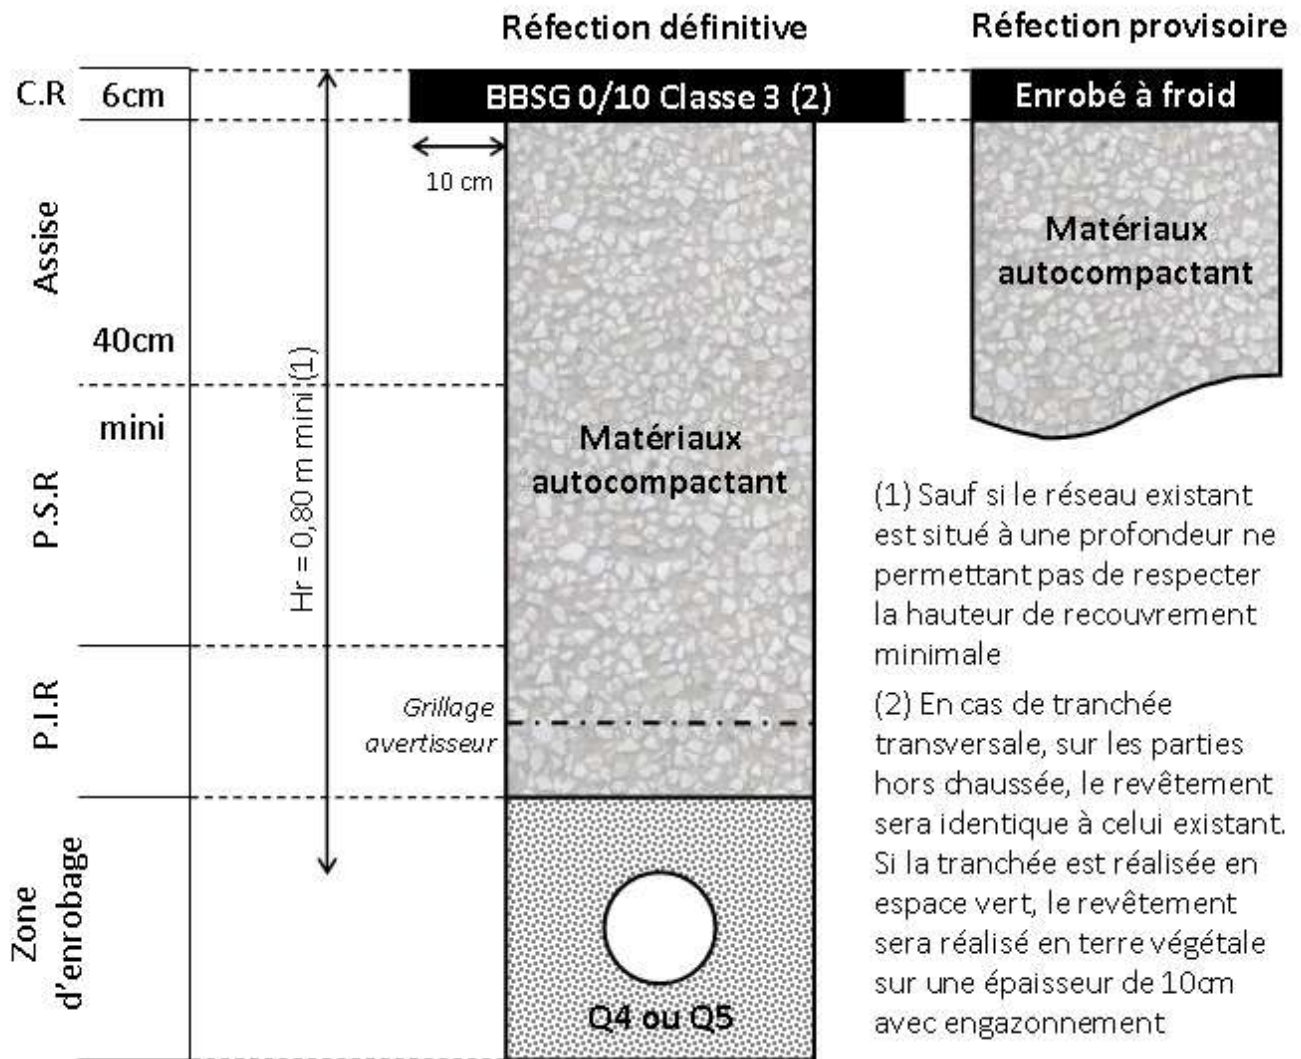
Réfection définitive

Réfection provisoire

C.R 6cm

BBSG 0/10 Classe 3 (2)

Enrobé à froid

10 cm

Assise

40cm

mini

Hr = 0,80 m mini (1)

Matériaux autocompactant

Matériaux autocompactant

P.S.R

(1) Sauf si le réseau existant est situé à une profondeur ne permettant pas de respecter la hauteur de recouvrement minimale

P.I.R

Grillage avertisseur

(2) En cas de tranchée transversale, sur les parties hors chaussée, le revêtement sera identique à celui existant. Si la tranchée est réalisée en espace vert, le revêtement sera réalisé en terre végétale sur une épaisseur de 10cm avec engazonnement

Zone d'enrobage

Q4 ou Q5